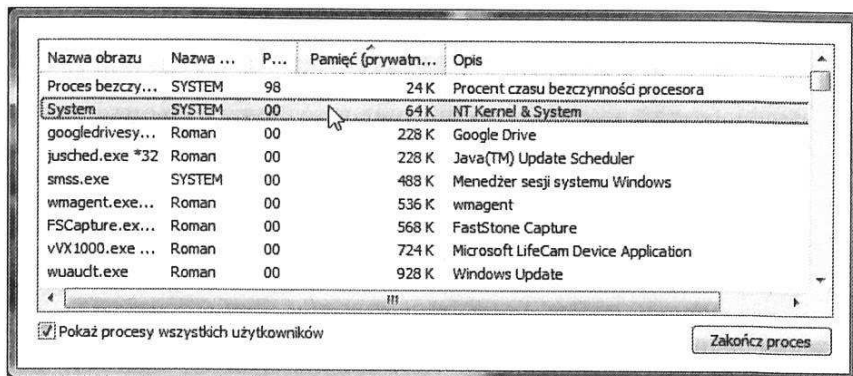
| Nazwa obrazu | Nazwa ... | P... | Pamięć (prywatn... | Opis |
|---|---|---|---|---|
| Proces bezczy... | SYSTEM | 98 | 24 K | Procent czasu bezczynności procesora |
| System | SYSTEM | 00 | 64 K | NT Kernel & System |
| googledrivesy... | Roman | 00 | 228 K | Google Drive |
| jusched.exe *32 | Roman | 00 | 228 K | Java(TM) Update Scheduler |
| smss.exe | SYSTEM | 00 | 488 K | Menedżer sesji systemu Windows |
| wmagent.exe... | Roman | 00 | 536 K | wmagent |
| FSCapture.ex... | Roman | 00 | 568 K | FastStone Capture |
| vVX1000.exe ... | Roman | 00 | 724 K | Microsoft LifeCam Device Application |
| wuaudt.exe | Roman | 00 | 928 K | Windows Update |

Pokaż procesy wszystkich użytkowników

Zakończ proces